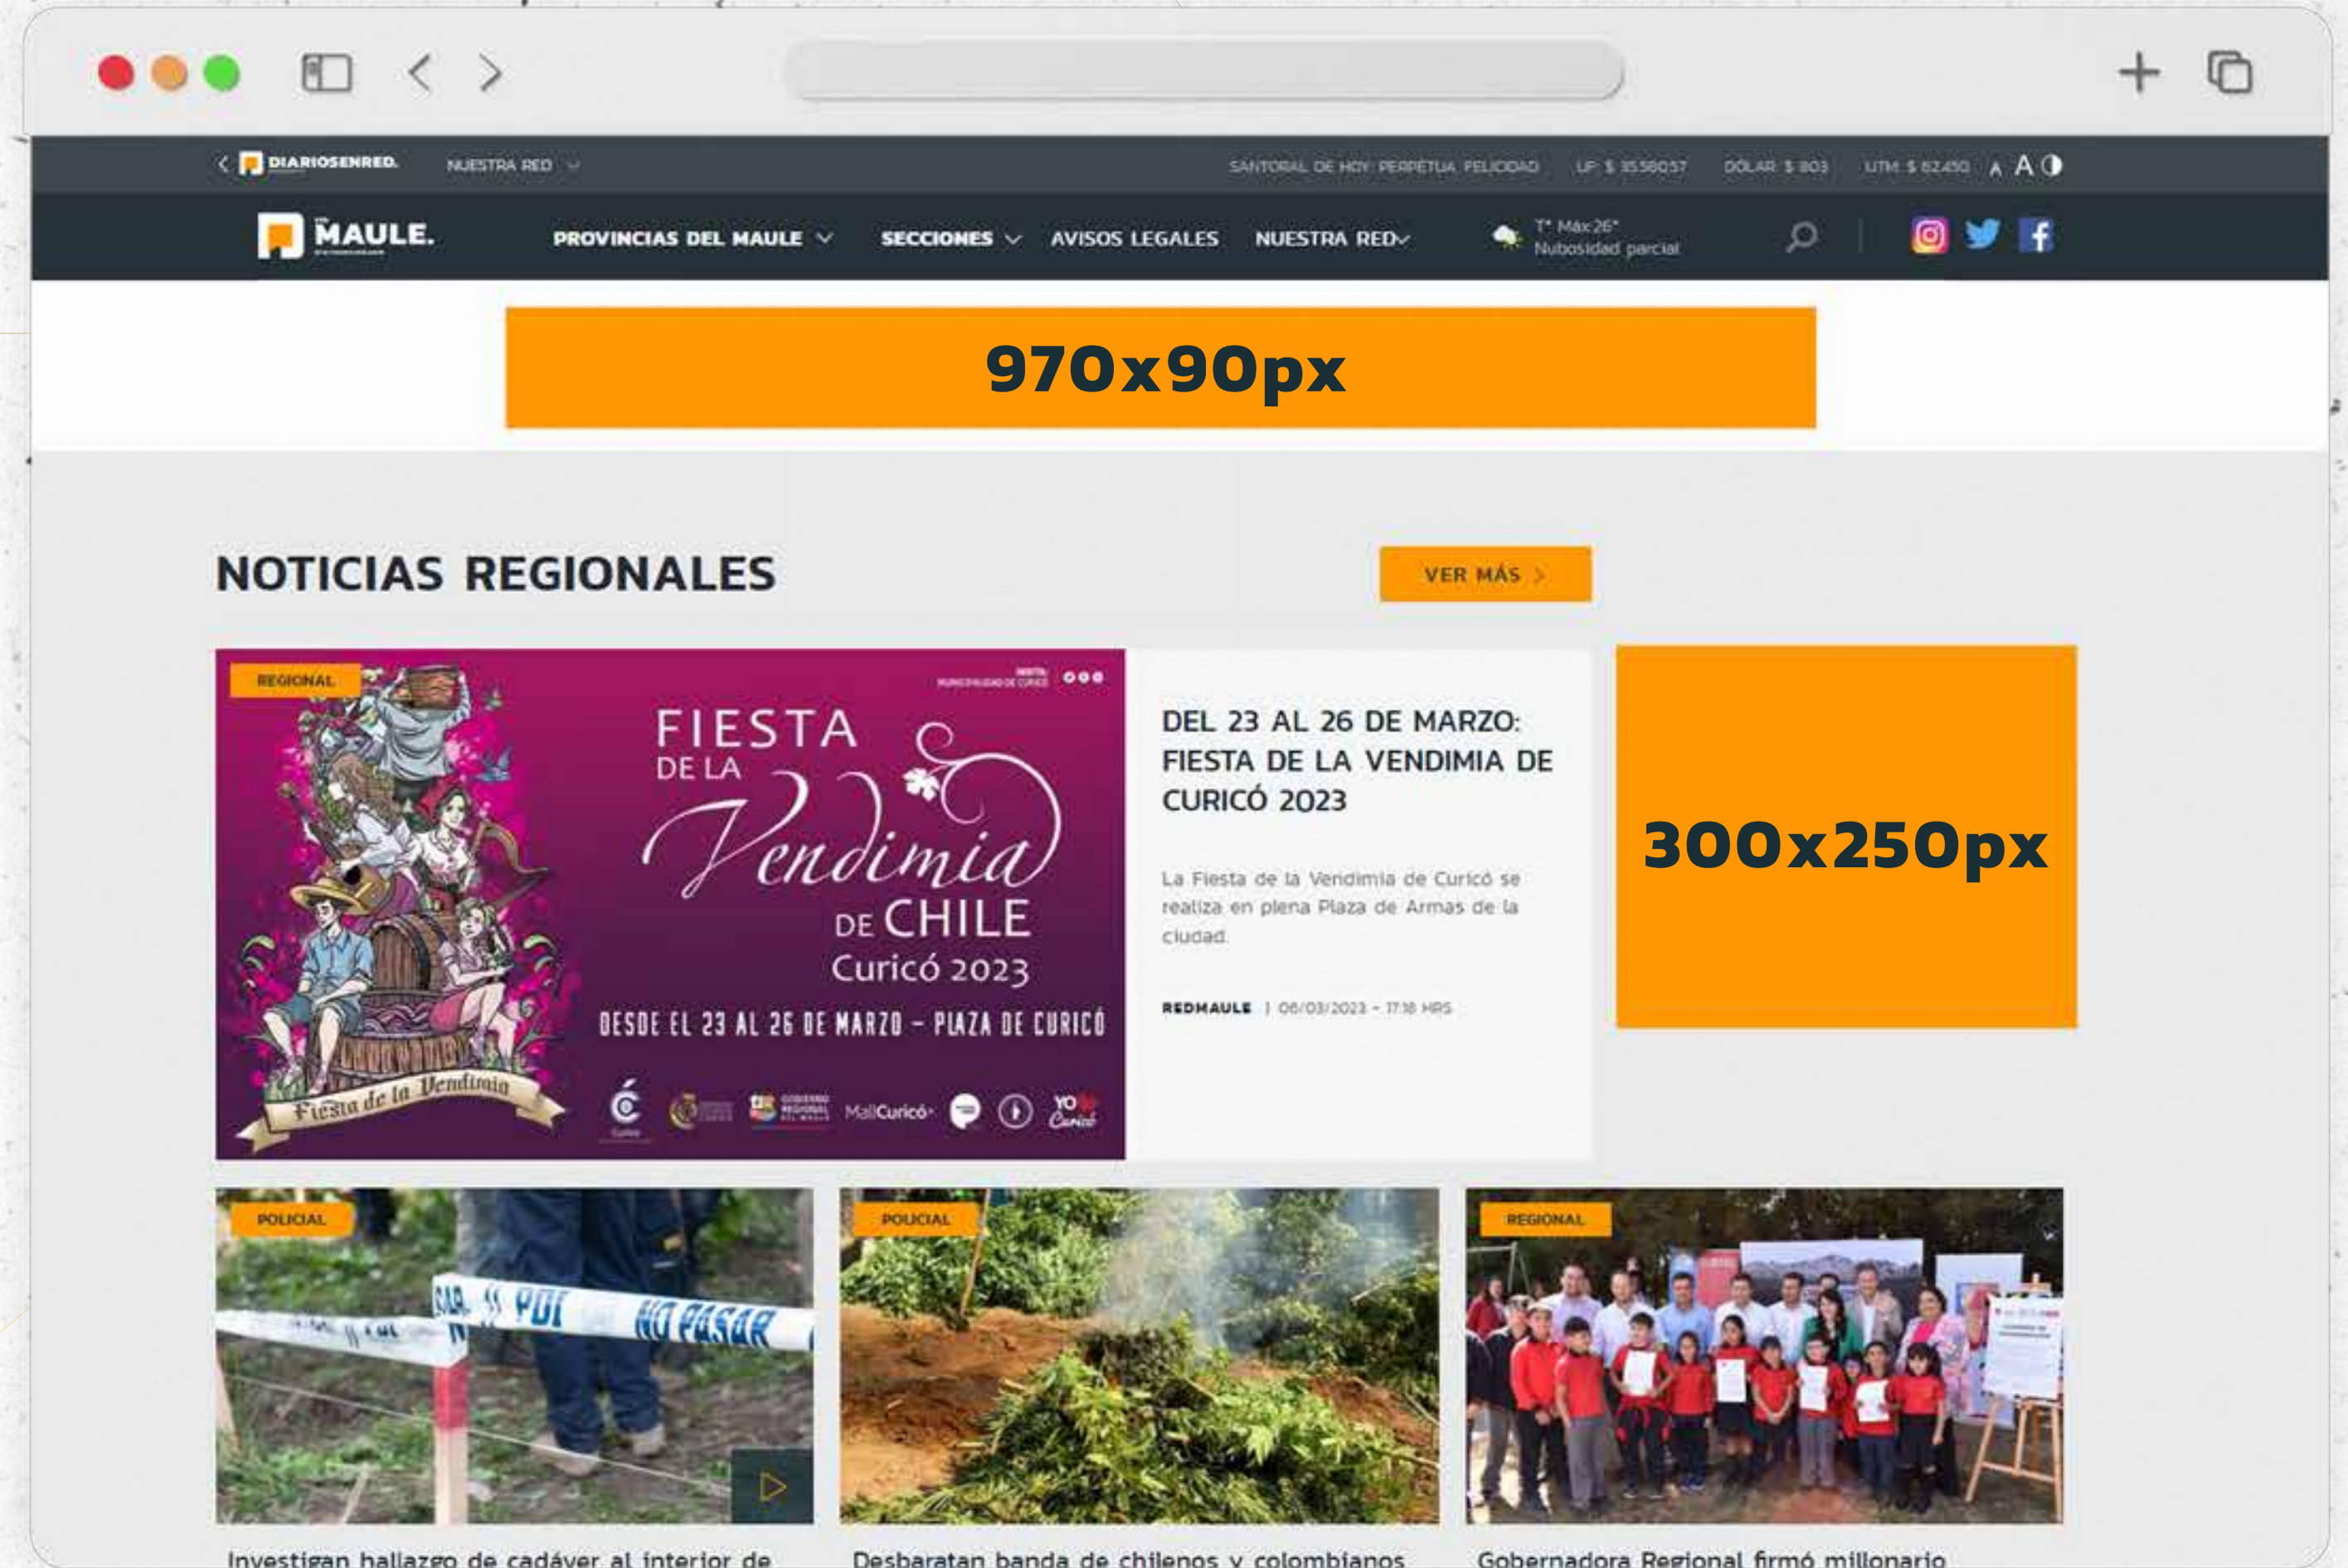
DIARIOSENRED. NUESTRA RED

SANTORAL DE HOY: PERPETUA, FELICIDAD UF: $ 35.580,57 DÓLAR: $ 803 UTM: $ 62.450 A A

MAULE.

PROVINCIAS DEL MAULE SECCIONES AVISOS LEGALES NUESTRA RED

T° Max:26° Nubosidad parcial

970x90px

NOTICIAS REGIONALES

VER MÁS

REGIONAL

FIESTA DE LA Vendimia DE CHILE Curicó 2023

DESDE EL 23 AL 26 DE MARZO - PLAZA DE CURICÓ

Fiesta de la Vendimia

MallCuricó

YO Curicó

DEL 23 AL 26 DE MARZO: FIESTA DE LA VENDIMIA DE CURICÓ 2023

La Fiesta de la Vendimia de Curicó se realiza en plena Plaza de Armas de la ciudad.

REDMAULE | 06/03/2023 - 17:18 HRS

300x250px

POLICIAL

PDI NO PASAR

POLICIAL

REGIONAL

Investigan hallazgo de cadáver al interior de

Desbaratan banda de chilenos y colombianos

Gobernadora Regional firmó millonario